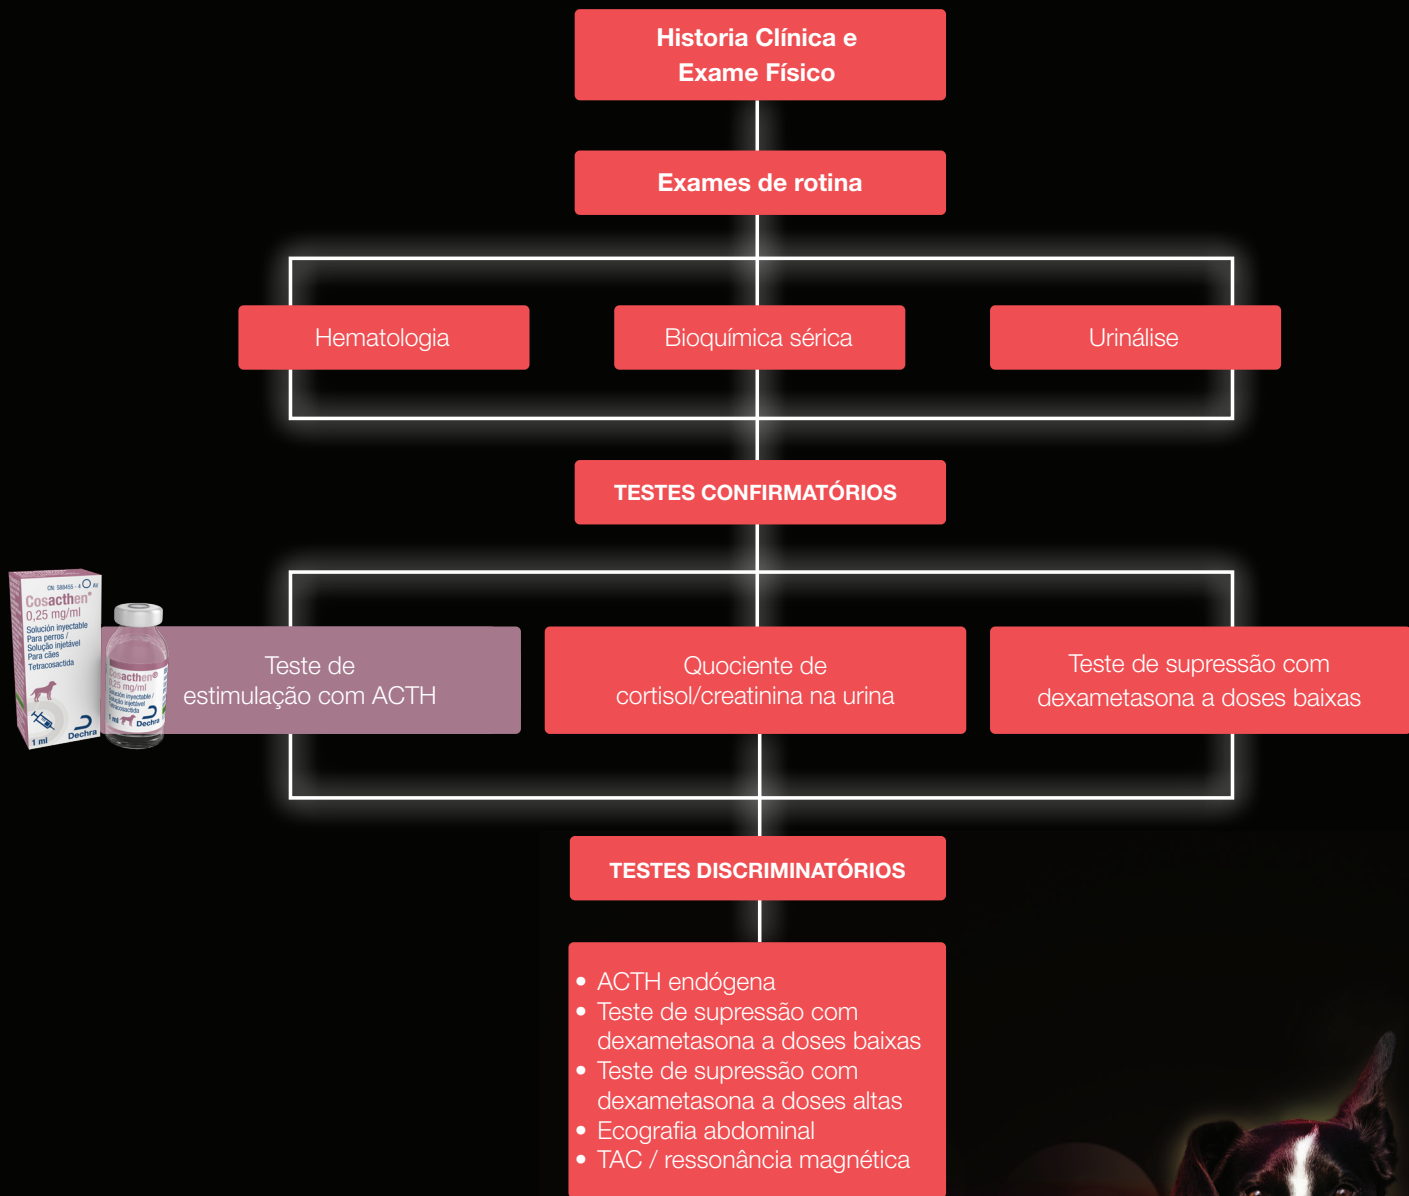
Historia Clínica e Exame Físico

Exames de rotina

Hematologia

Bioquímica sérica

Urinálise

TESTES CONFIRMATÓRIOS

CN: 580455 - 4

Cosacthen®
0,25 mg/ml
Solución inyectable
Para perros /
Solução injetável
Para cães
Tetracosactida

1 ml

Dechra

Cosacthen®
0,25 mg/ml
Solución inyectable /
Solução injetável
Tetracosactida

1 ml

Dechra

Teste de estimulação com ACTH

Quociente de cortisol/creatinina na urina

Teste de supressão com dexametasona a doses baixas

TESTES DISCRIMINATÓRIOS

• ACTH endógena
• Teste de supressão com dexametasona a doses baixas
• Teste de supressão com dexametasona a doses altas
• Ecografia abdominal
• TAC / ressonância magnética